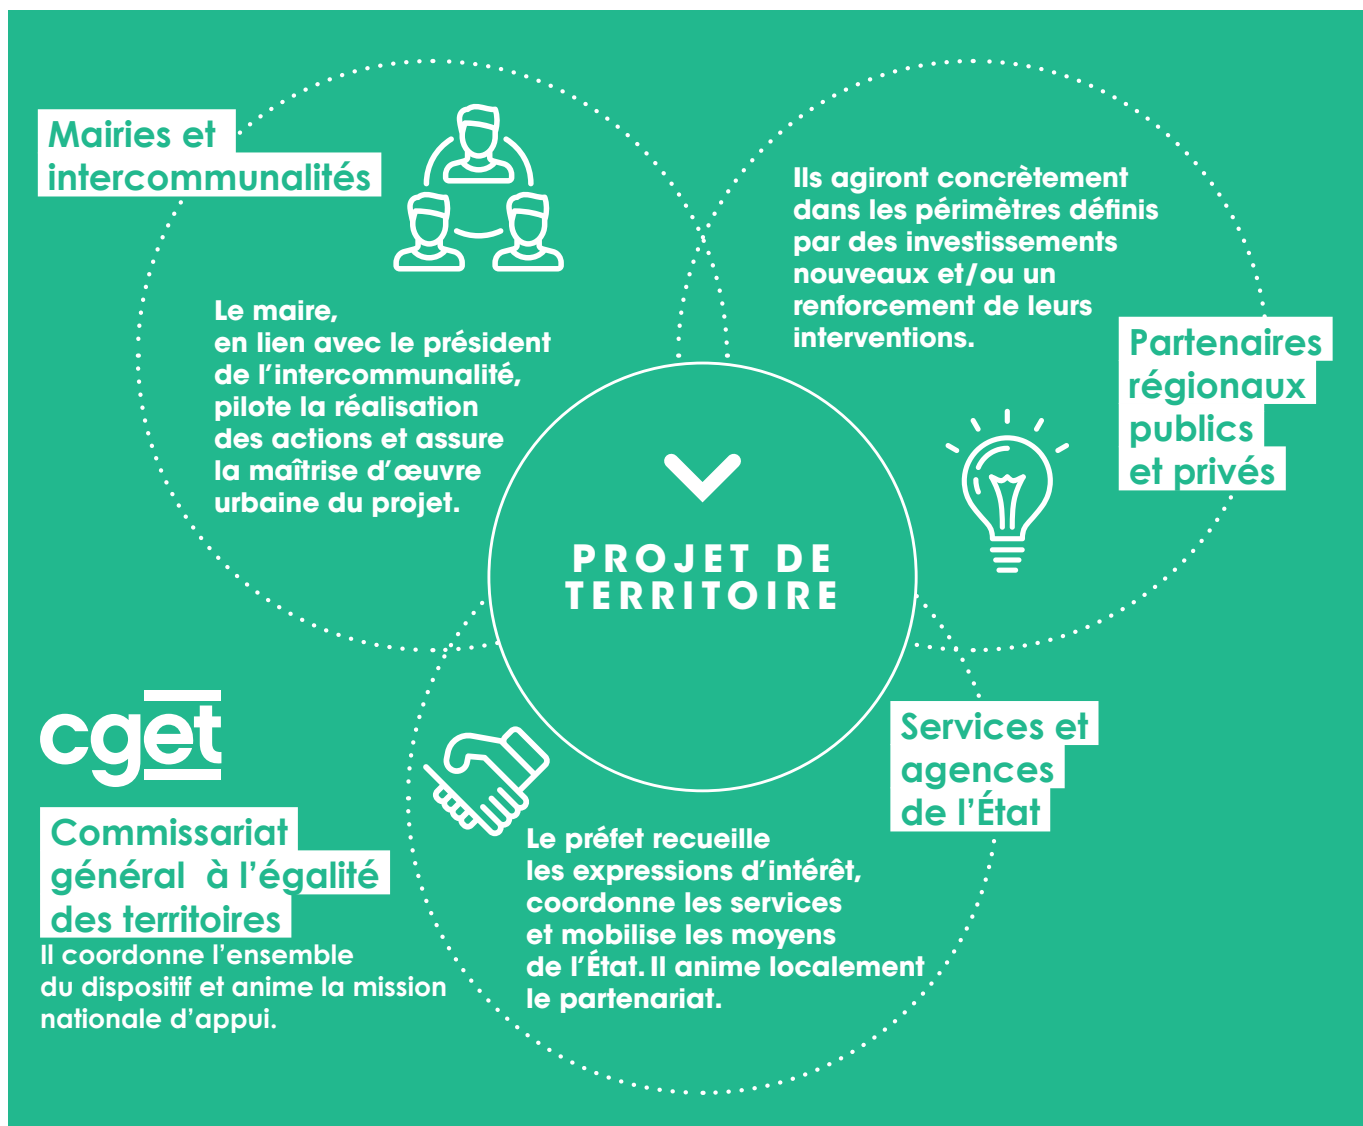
Mairies et intercommunalités

Le maire, en lien avec le président de l'intercommunalité, pilote la réalisation des actions et assure la maîtrise d'œuvre urbaine du projet.

Ils agiront concrètement dans les périmètres définis par des investissements nouveaux et/ou un renforcement de leurs interventions.

Partenaires régionaux publics et privés

PROJET DE TERRITOIRE

cget

Commissariat général à l'égalité des territoires

Il coordonne l'ensemble du dispositif et anime la mission nationale d'appui.

Services et agences de l'État

Le préfet recueille les expressions d'intérêt, coordonne les services et mobilise les moyens de l'État. Il anime localement le partenariat.